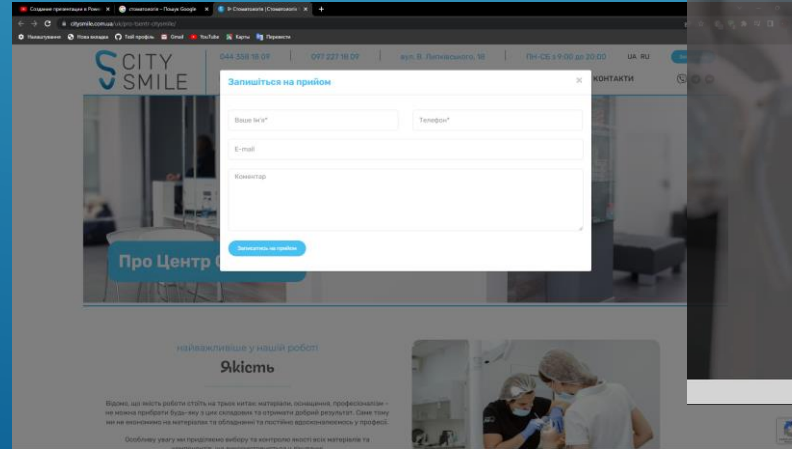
Создание презентации в Power | стоматологія – Пошук Google | Стоматологія | Стоматологі

cityosmile.com.ua/uk/pro-tsentr-citysmile/

Налаштування | Нова вкладка | Твій профіль | Gmail | YouTube | Карти | Перевести

CITY SMILE

044 358 18 09 | 097 227 18 09 | вул. В. Липківського, 18 | ПН-СБ з 9:00 до 20:00 | UA RU

КОНТАКТИ

Запишіться на прийом

×

Ваше Ім'я*

Телефон*

E-mail

Коментар

Записатись на прийом

Про Центр С

найважливіше у нашій роботі

Якість

Відомо, що якість роботи стоїть на трьох китах: матеріали, оснащення, професіоналізм – не можна прибрати будь-яку з цих складових та отримати добрий результат. Саме тому ми не економимо на матеріалах та обладнанні та постійно вдосконалюємось у професії.

Особливу увагу ми приділяємо вибору та контролю якості всіх матеріалів та